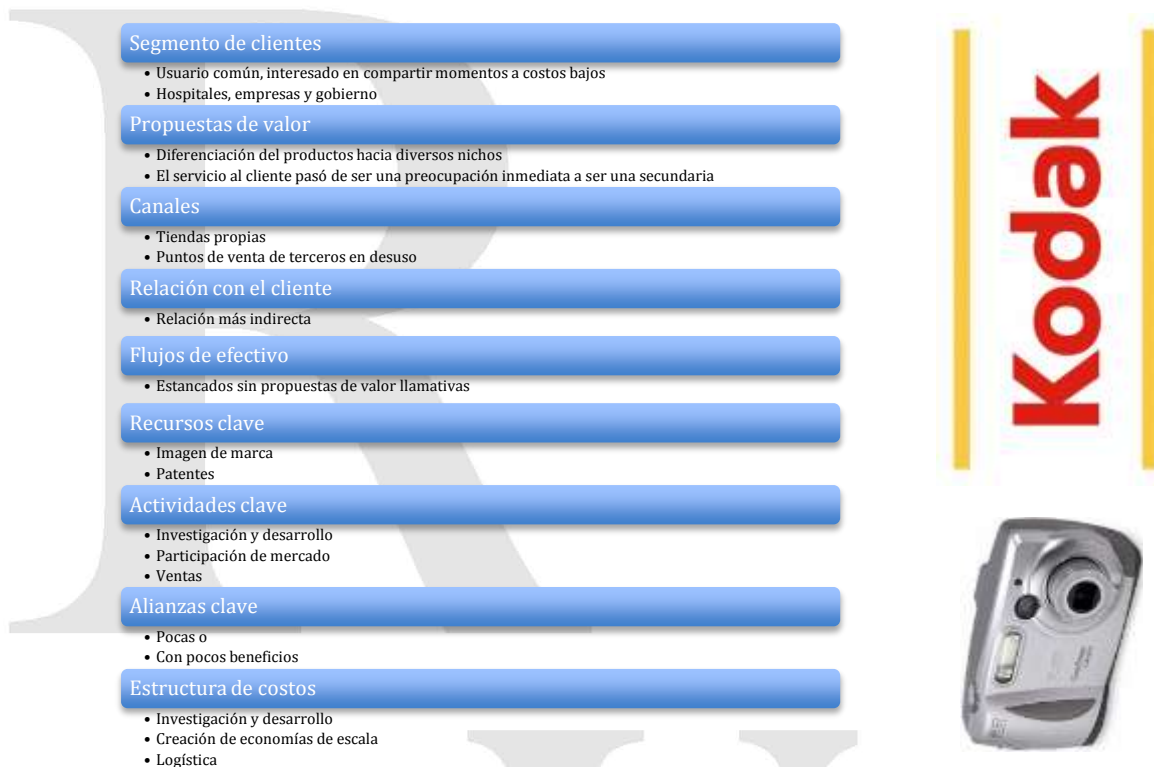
Segmento de clientes

• Usuario común, interesado en compartir momentos a costos bajos
• Hospitales, empresas y gobierno

Propuestas de valor

• Diferenciación del productos hacia diversos nichos
• El servicio al cliente pasó de ser una preocupación inmediata a ser una secundaria

Canales

• Tiendas propias
• Puntos de venta de terceros en desuso

Relación con el cliente

• Relación más indirecta

Flujos de efectivo

• Estancados sin propuestas de valor llamativas

Recursos clave

• Imagen de marca
• Patentes

Actividades clave

• Investigación y desarrollo
• Participación de mercado
• Ventas

Alianzas clave

• Pocas o
• Con pocos beneficios

Estructura de costos

• Investigación y desarrollo
• Creación de economías de escala
• Logística

Kodak